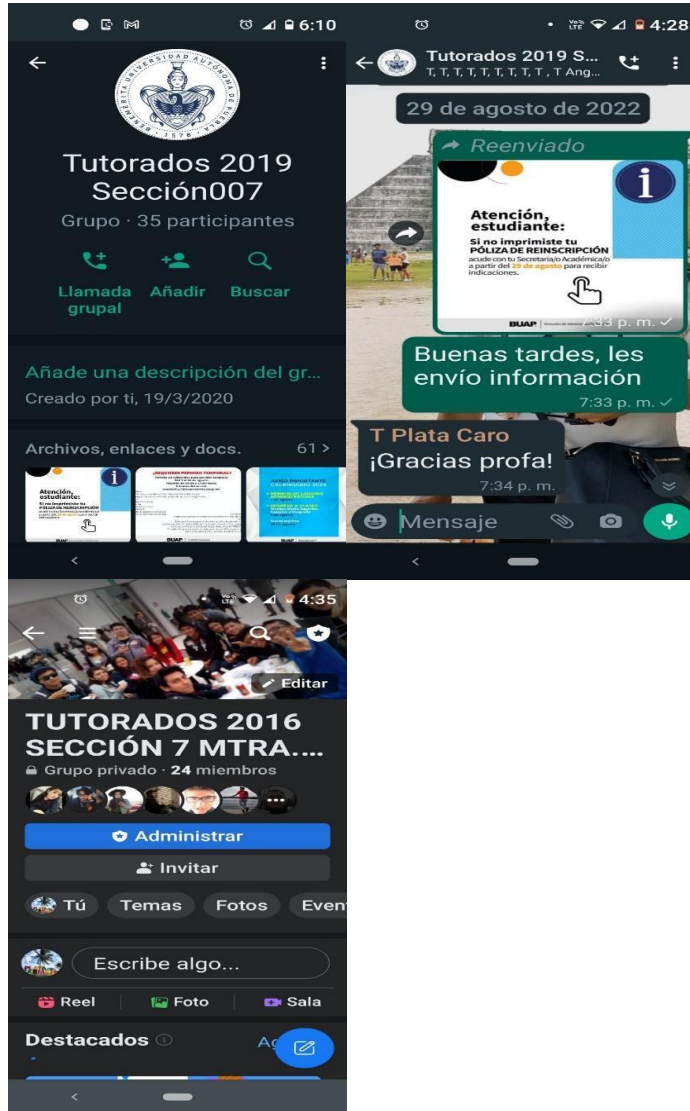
6:10

Tutorados 2019 Sección007
Grupo · 35 participantes

Llamada grupal
Añadir
Buscar

Añade una descripción del gr...
Creado por ti, 19/3/2020

Archivos, enlaces y docs. 61 >

Atención, estudiante:
Si no imprimiste tu PÓLIZA DE REINSCRIPCIÓN
¿REQUIERES PERMISO TEMPORAL?
BUAP

4:28

Tutorados 2019 S...
T, T, T, T, T, T, T, T, T, T Ang...

29 de agosto de 2022

Reenviado

Atención, estudiante:
Si no imprimiste tu PÓLIZA DE REINSCRIPCIÓN
acude con tu Secretario/a Académico/a a partir del 29 de agosto para recibir indicaciones.
BUAP
7:33 p. m.

Buenas tardes, les envío información
7:33 p. m.

T Plata Caro
¡Gracias profa!
7:34 p. m.

Mensaje

4:35

Editar

TUTORADOS 2016 SECCIÓN 7 MTRA....
Grupo privado · 24 miembros

Administrar
Invitar

Tú
Temas
Fotos
Event

Escribe algo...

Reel
Foto
Sala

Destacados
Ag